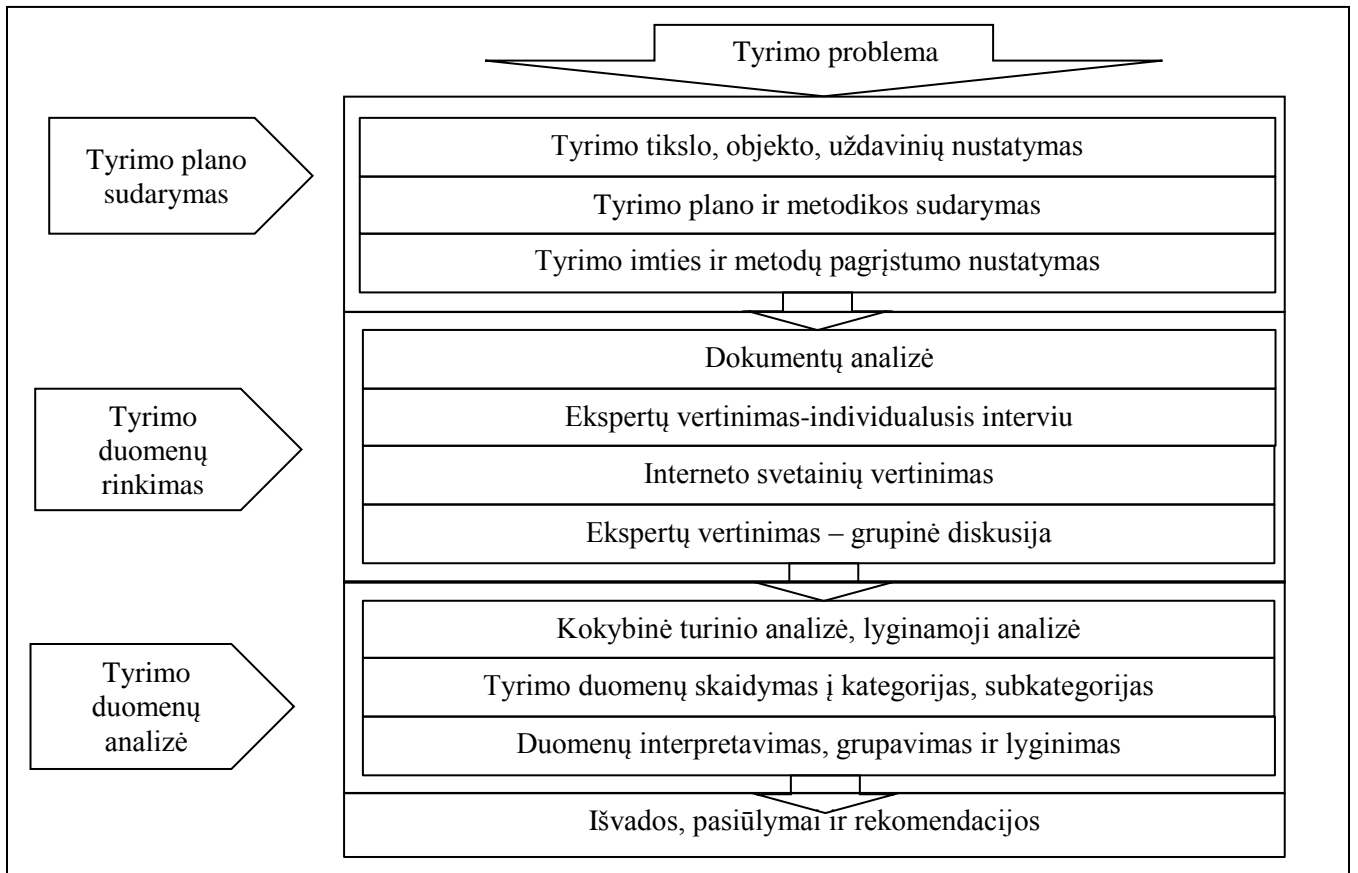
Tyrimo problema

Tyrimo plano sudarymas

Tyrimo tikslo, objekto, uždavinių nustatymas

Tyrimo plano ir metodikos sudarymas

Tyrimo imties ir metodų pagrįstumo nustatymas

Tyrimo duomenų rinkimas

Dokumentų analizė

Ekspertų vertinimas-individualusis interviu

Interneto svetainių vertinimas

Ekspertų vertinimas – grupinė diskusija

Tyrimo duomenų analizė

Kokybinė turinio analizė, lyginamoji analizė

Tyrimo duomenų skaidymas į kategorijas, subkategorijas

Duomenų interpretavimas, grupavimas ir lyginimas

Išvados, pasiūlymai ir rekomendacijos